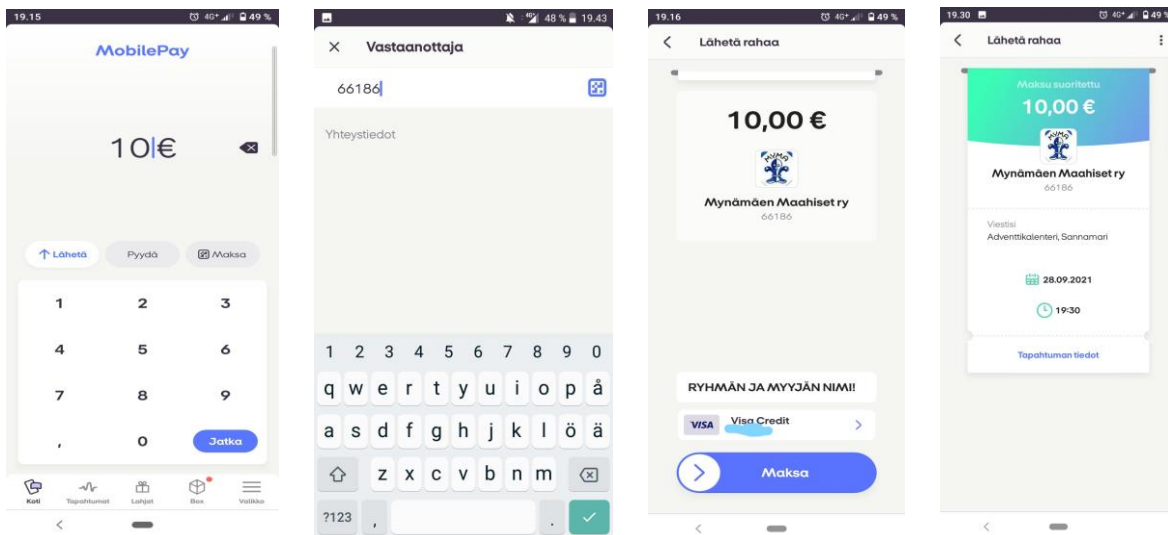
19.15
4G+ 49 %

MobilePay

10€

↑ Lähetä
Pyydä
Maksa

1
2
3
4
5
6
7
8
9
,
0
Jatka

Koti
Tapahtumat
Lahjat
Box
Valikko

48 % 19.43

× Vastaanottaja

66186

Yhteystiedot

1 2 3 4 5 6 7 8 9 0
q w e r t y u i o p å
a s d f g h j k l ö ä
z x c v b n m
?123 ,  .

19.16
4G+ 49 %

Lähetä rahaa

10,00 €

Mynämäen Maahiset ry
66186

RYHMÄN JA MYYJÄN NIMI!

VISA Visa Credit

Maksa

19.30
4G+ 49 %

Lähetä rahaa

Maksu suoritettu
10,00 €

Mynämäen Maahiset ry
66186

Viestisi
Adventtikalenteri, Sannamari

28.09.2021

19:30

Tapahtuman tiedot